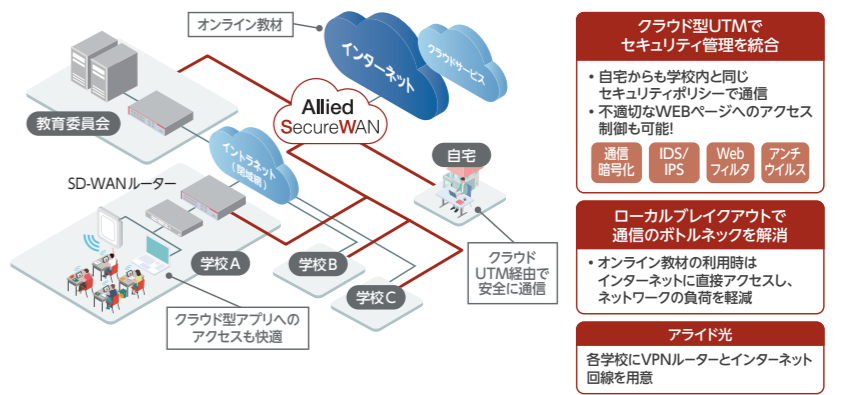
オンライン教材

インターネット

クラウドサービス

Allied SecureWAN

教育委員会

イントラネット（閉域網）

自宅

SD-WANルーター

学校A

学校B

学校C

クラウドUTM経由で安全に通信

クラウド型アプリへのアクセスも快適

クラウド型UTMでセキュリティ管理を統合

• 自宅からも学校内と同じセキュリティポリシーで通信
• 不適切なWEBページへのアクセス制御も可能!

通信暗号化

IDS/IPS

Webフィルタ

アンチウイルス

ローカルブレイクアウトで通信のボトルネックを解消

• オンライン教材の利用時はインターネットに直接アクセスし、ネットワークの負荷を軽減

アライド光

各学校にVPNルーターとインターネット回線を用意